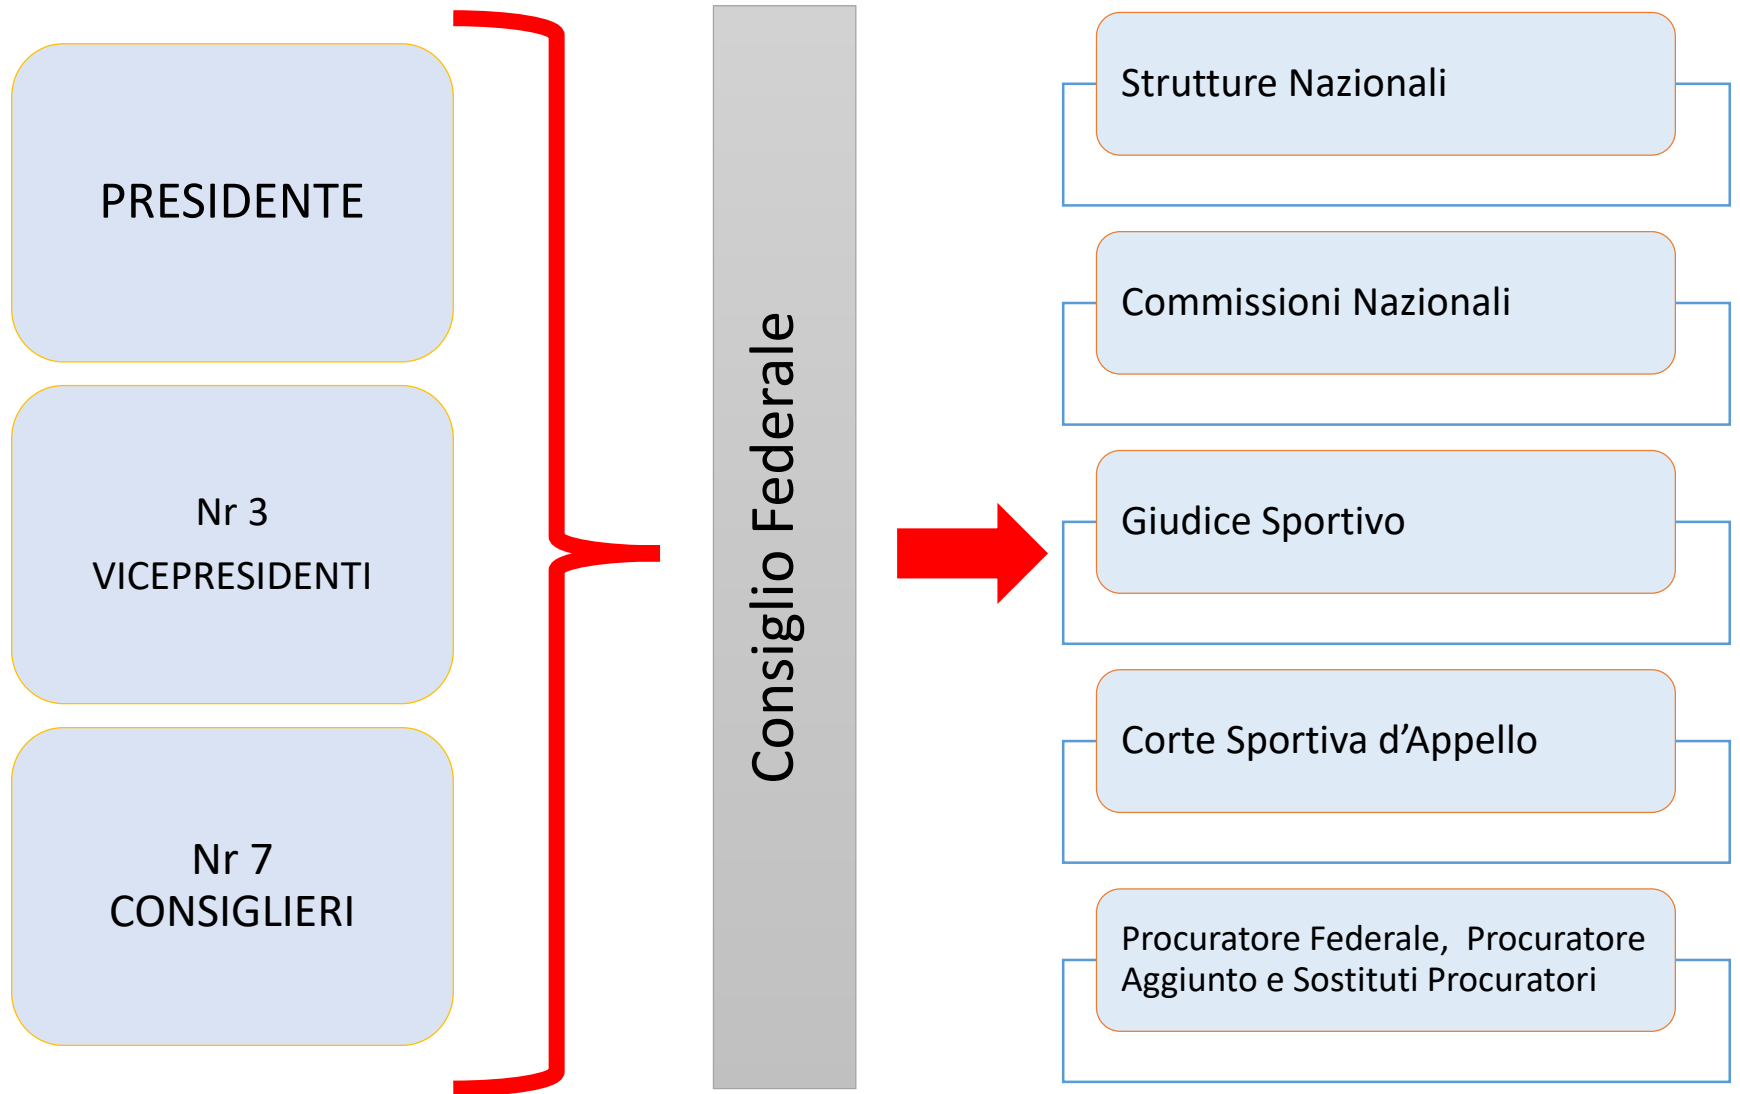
PRESIDENTE

Nr 3
VICEPRESIDENTI

Nr 7
CONSIGLIERI

Consiglio Federale

Strutture Nazionali

Commissioni Nazionali

Giudice Sportivo

Corte Sportiva d’Appello

Procuratore Federale, Procuratore Aggiunto e Sostituti Procuratori